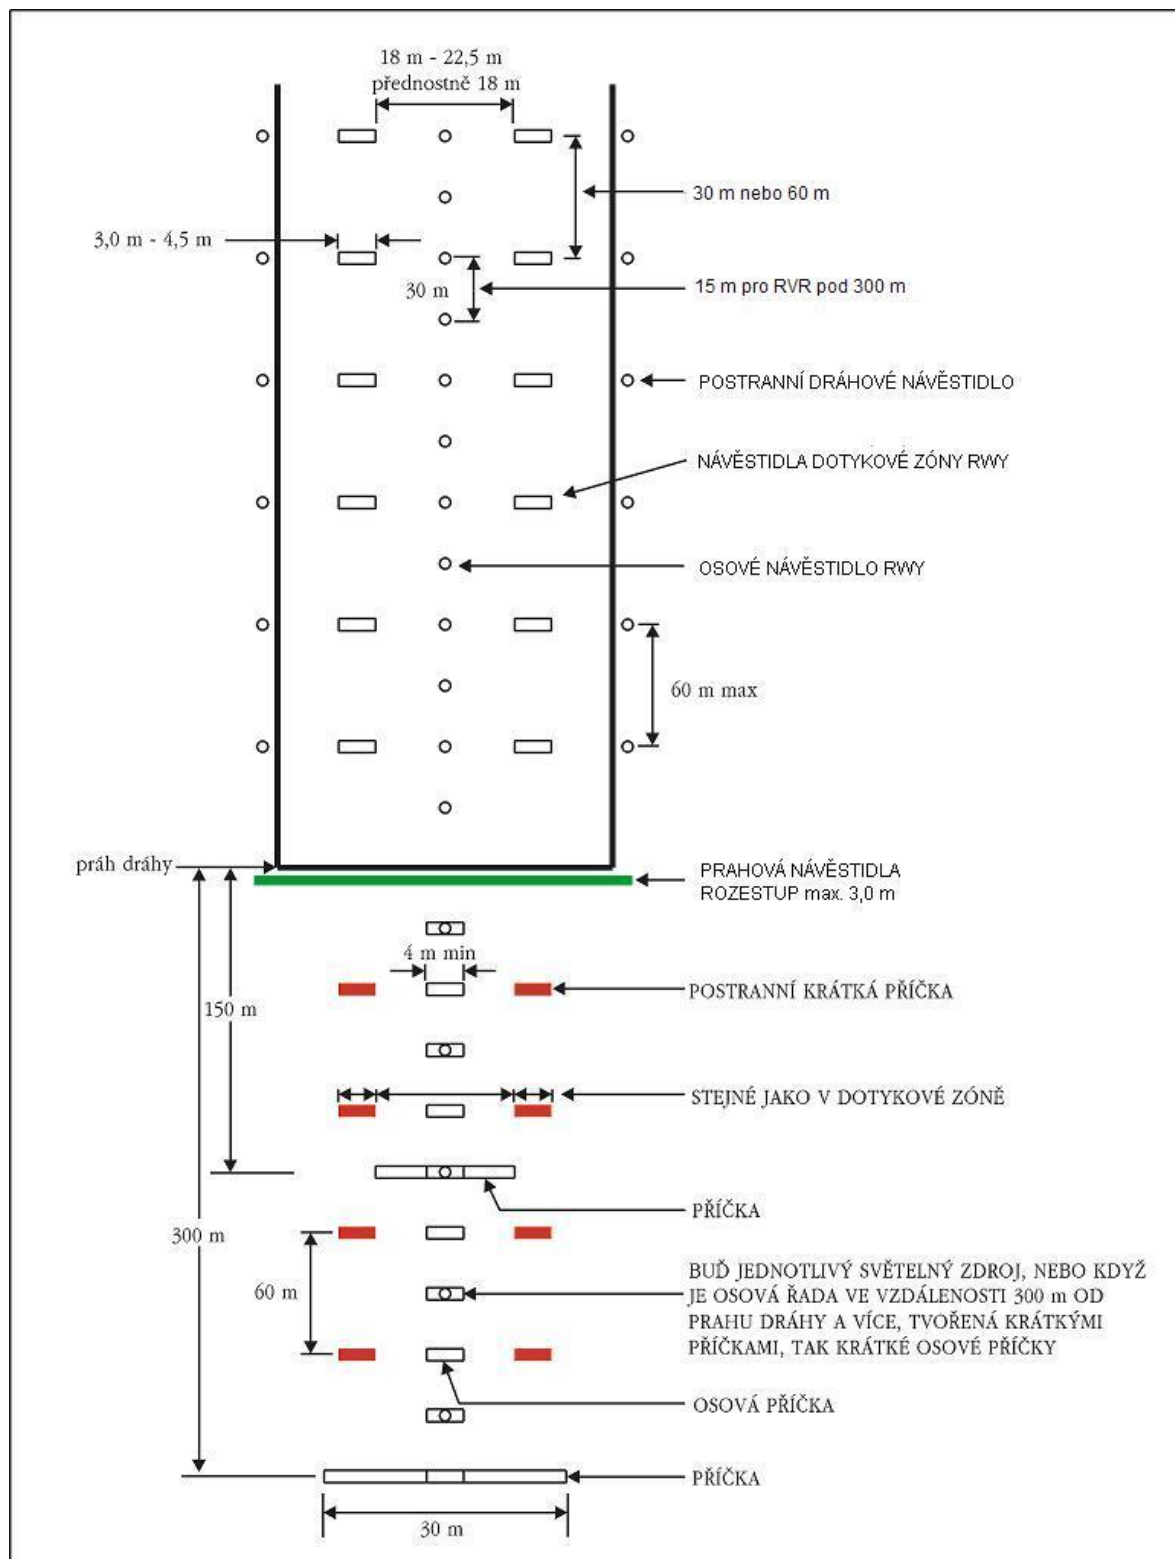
18 m - 22,5 m
přednostně 18 m

30 m nebo 60 m

3,0 m - 4,5 m

30 m

15 m pro RVR pod 300 m

POSTRANNÍ DRÁHOVÉ NÁVĚSTIDLO

NÁVĚSTIDLA DOTYKOVÉ ZÓNY RWY

OSOVÉ NÁVĚSTIDLO RWY

60 m max

práh dráhy

PRAHOVÁ NÁVĚSTIDLA
ROZESTUP max. 3,0 m

4 m min

POSTRANNÍ KRÁTKÁ PŘÍČKA

150 m

STEJNÉ JAKO V DOTYKOVÉ ZÓNĚ

PŘÍČKA

300 m

60 m

BUĎ JEDNOTLIVÝ SVĚTELNÝ ZDROJ, NEBO KDYŽ JE OSOVÁ ŘADA VE VZDÁLENOSTI 300 m OD PRAHU DRÁHY A VÍCE, TVOŘENÁ KRÁTKÝMI PŘÍČKAMI, TAK KRÁTKÉ OSOVÉ PŘÍČKY

OSOVÁ PŘÍČKA

PŘÍČKA

30 m